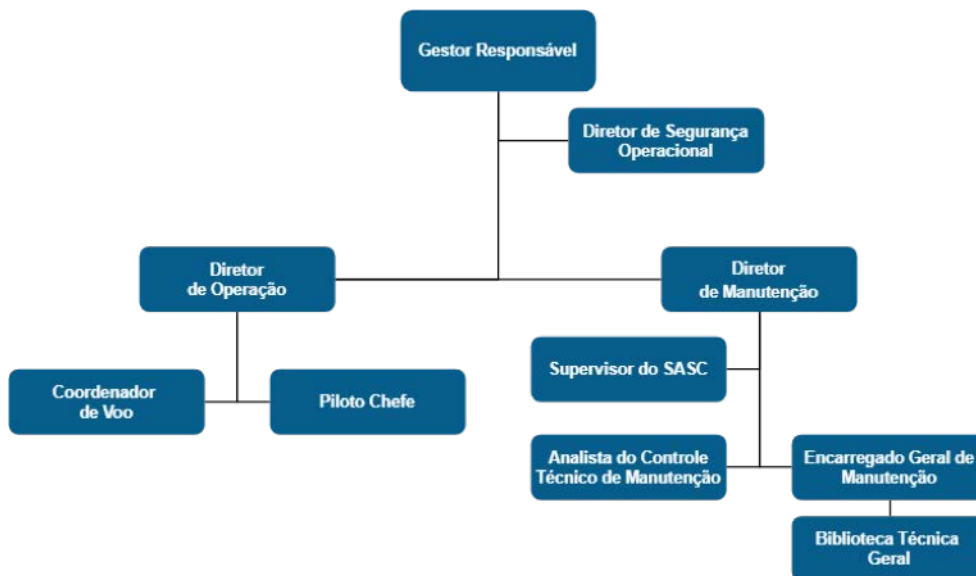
Gestor Responsável

Diretor de Segurança Operacional

Diretor de Operação

Diretor de Manutenção

Coordenador de Voo

Piloto Chefe

Supervisor do SASC

Analista do Controle Técnico de Manutenção

Encarregado Geral de Manutenção

Biblioteca Técnica Geral